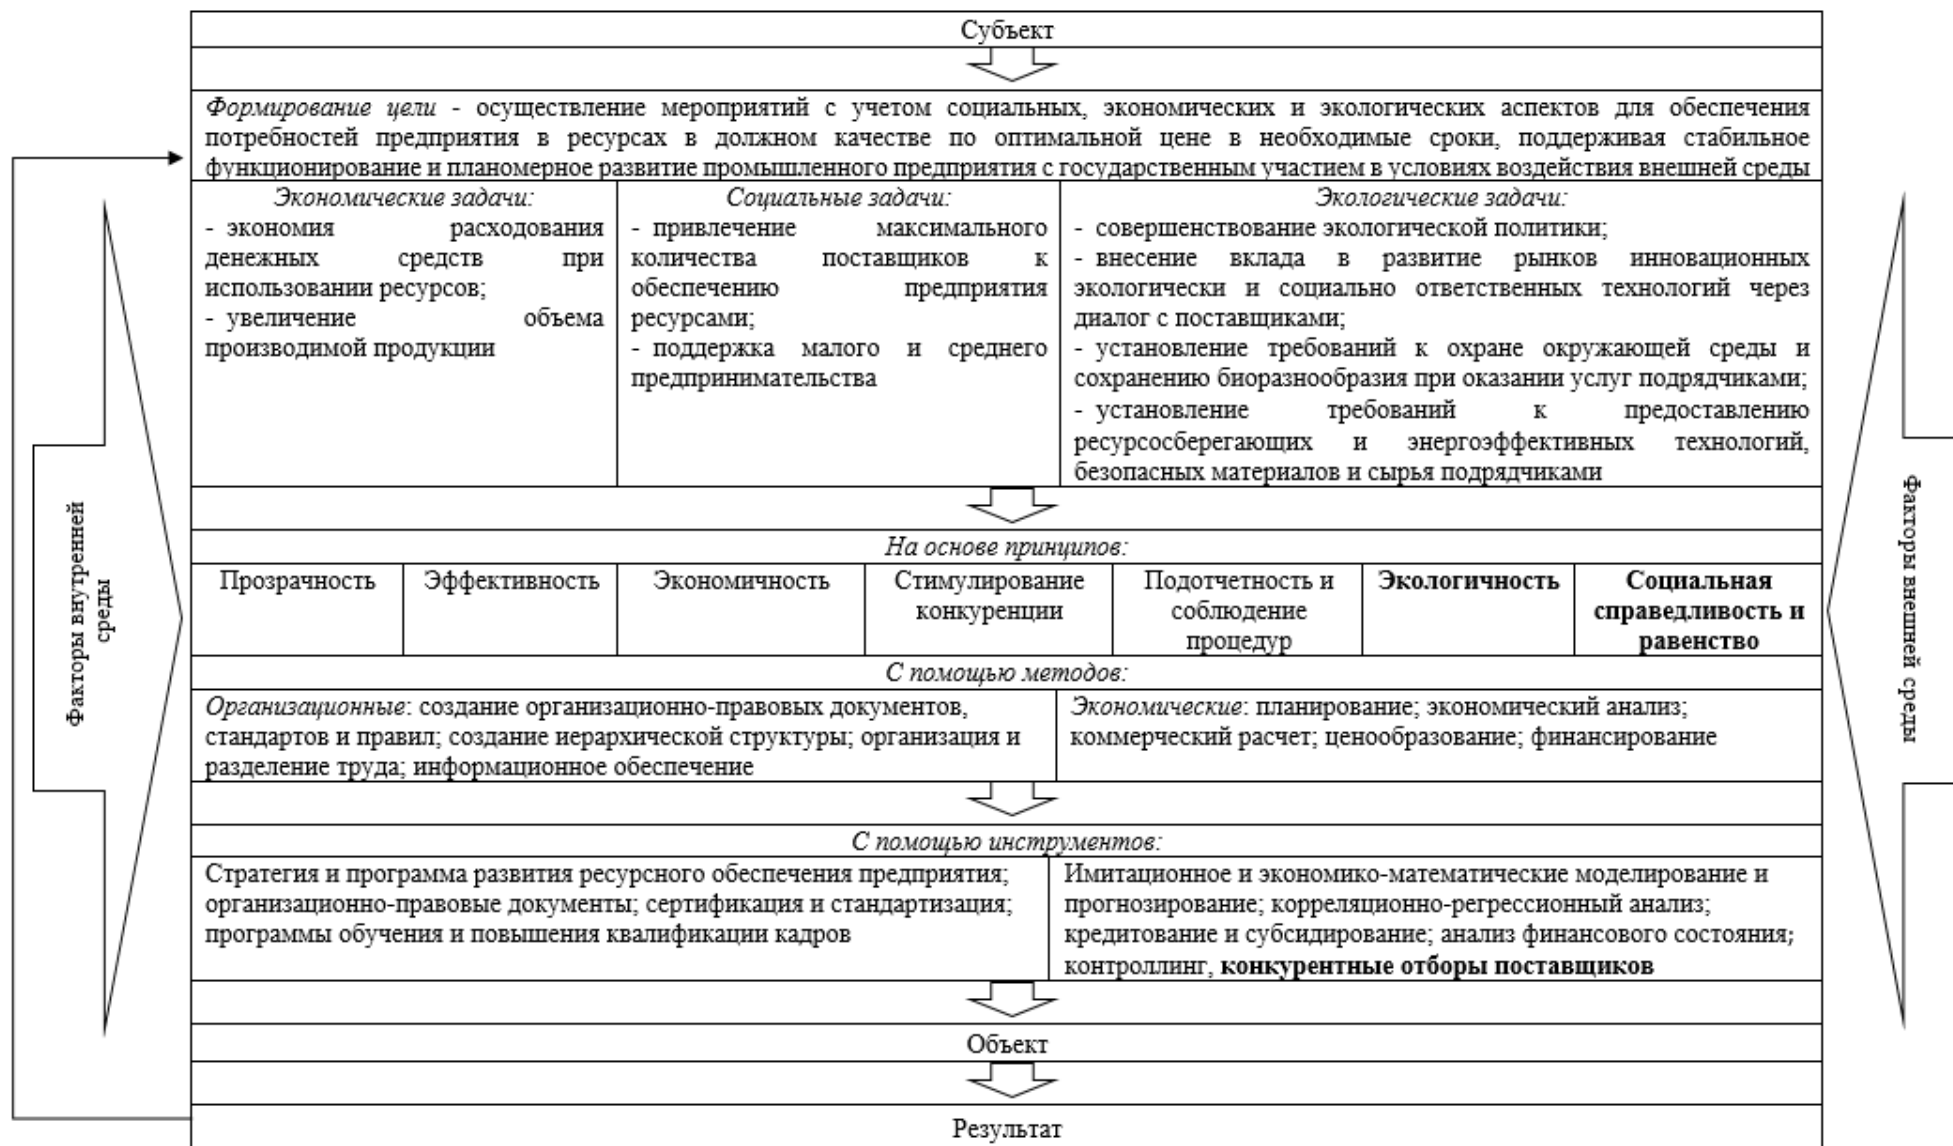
Субъект

*Формирование цели* - осуществление мероприятий с учетом социальных, экономических и экологических аспектов для обеспечения потребностей предприятия в ресурсах в должном качестве по оптимальной цене в необходимые сроки, поддерживая стабильное функционирование и планомерное развитие промышленного предприятия с государственным участием в условиях воздействия внешней среды

*Экономические задачи:*
- экономия расходования денежных средств при использовании ресурсов;
- увеличение объема производимой продукции

*Социальные задачи:*
- привлечение максимального количества поставщиков к обеспечению предприятия ресурсами;
- поддержка малого и среднего предпринимательства

*Экологические задачи:*
- совершенствование экологической политики;
- внесение вклада в развитие рынков инновационных экологически и социально ответственных технологий через диалог с поставщиками;
- установление требований к охране окружающей среды и сохранению биоразнообразия при оказании услуг подрядчиками;
- установление требований к предоставлению ресурсосберегающих и энергоэффективных технологий, безопасных материалов и сырья подрядчиками

*На основе принципов:*

| Прозрачность | Эффективность | Экономичность | Стимулирование конкуренции | Подотчетность и соблюдение процедур | **Экологичность** | **Социальная справедливость и равенство** |
|---|---|---|---|---|---|---|

*С помощью методов:*

*Организационные*: создание организационно-правовых документов, стандартов и правил; создание иерархической структуры; организация и разделение труда; информационное обеспечение

*Экономические*: планирование; экономический анализ; коммерческий расчет; ценообразование; финансирование

*С помощью инструментов:*

Стратегия и программа развития ресурсного обеспечения предприятия; организационно-правовые документы; сертификация и стандартизация; программы обучения и повышения квалификации кадров

Имитационное и экономико-математические моделирование и прогнозирование; корреляционно-регрессионный анализ; кредитование и субсидирование; анализ финансового состояния; контроллинг, **конкурентные отборы поставщиков**

Объект

Результат

Факторы внутренней среды

Факторы внешней среды